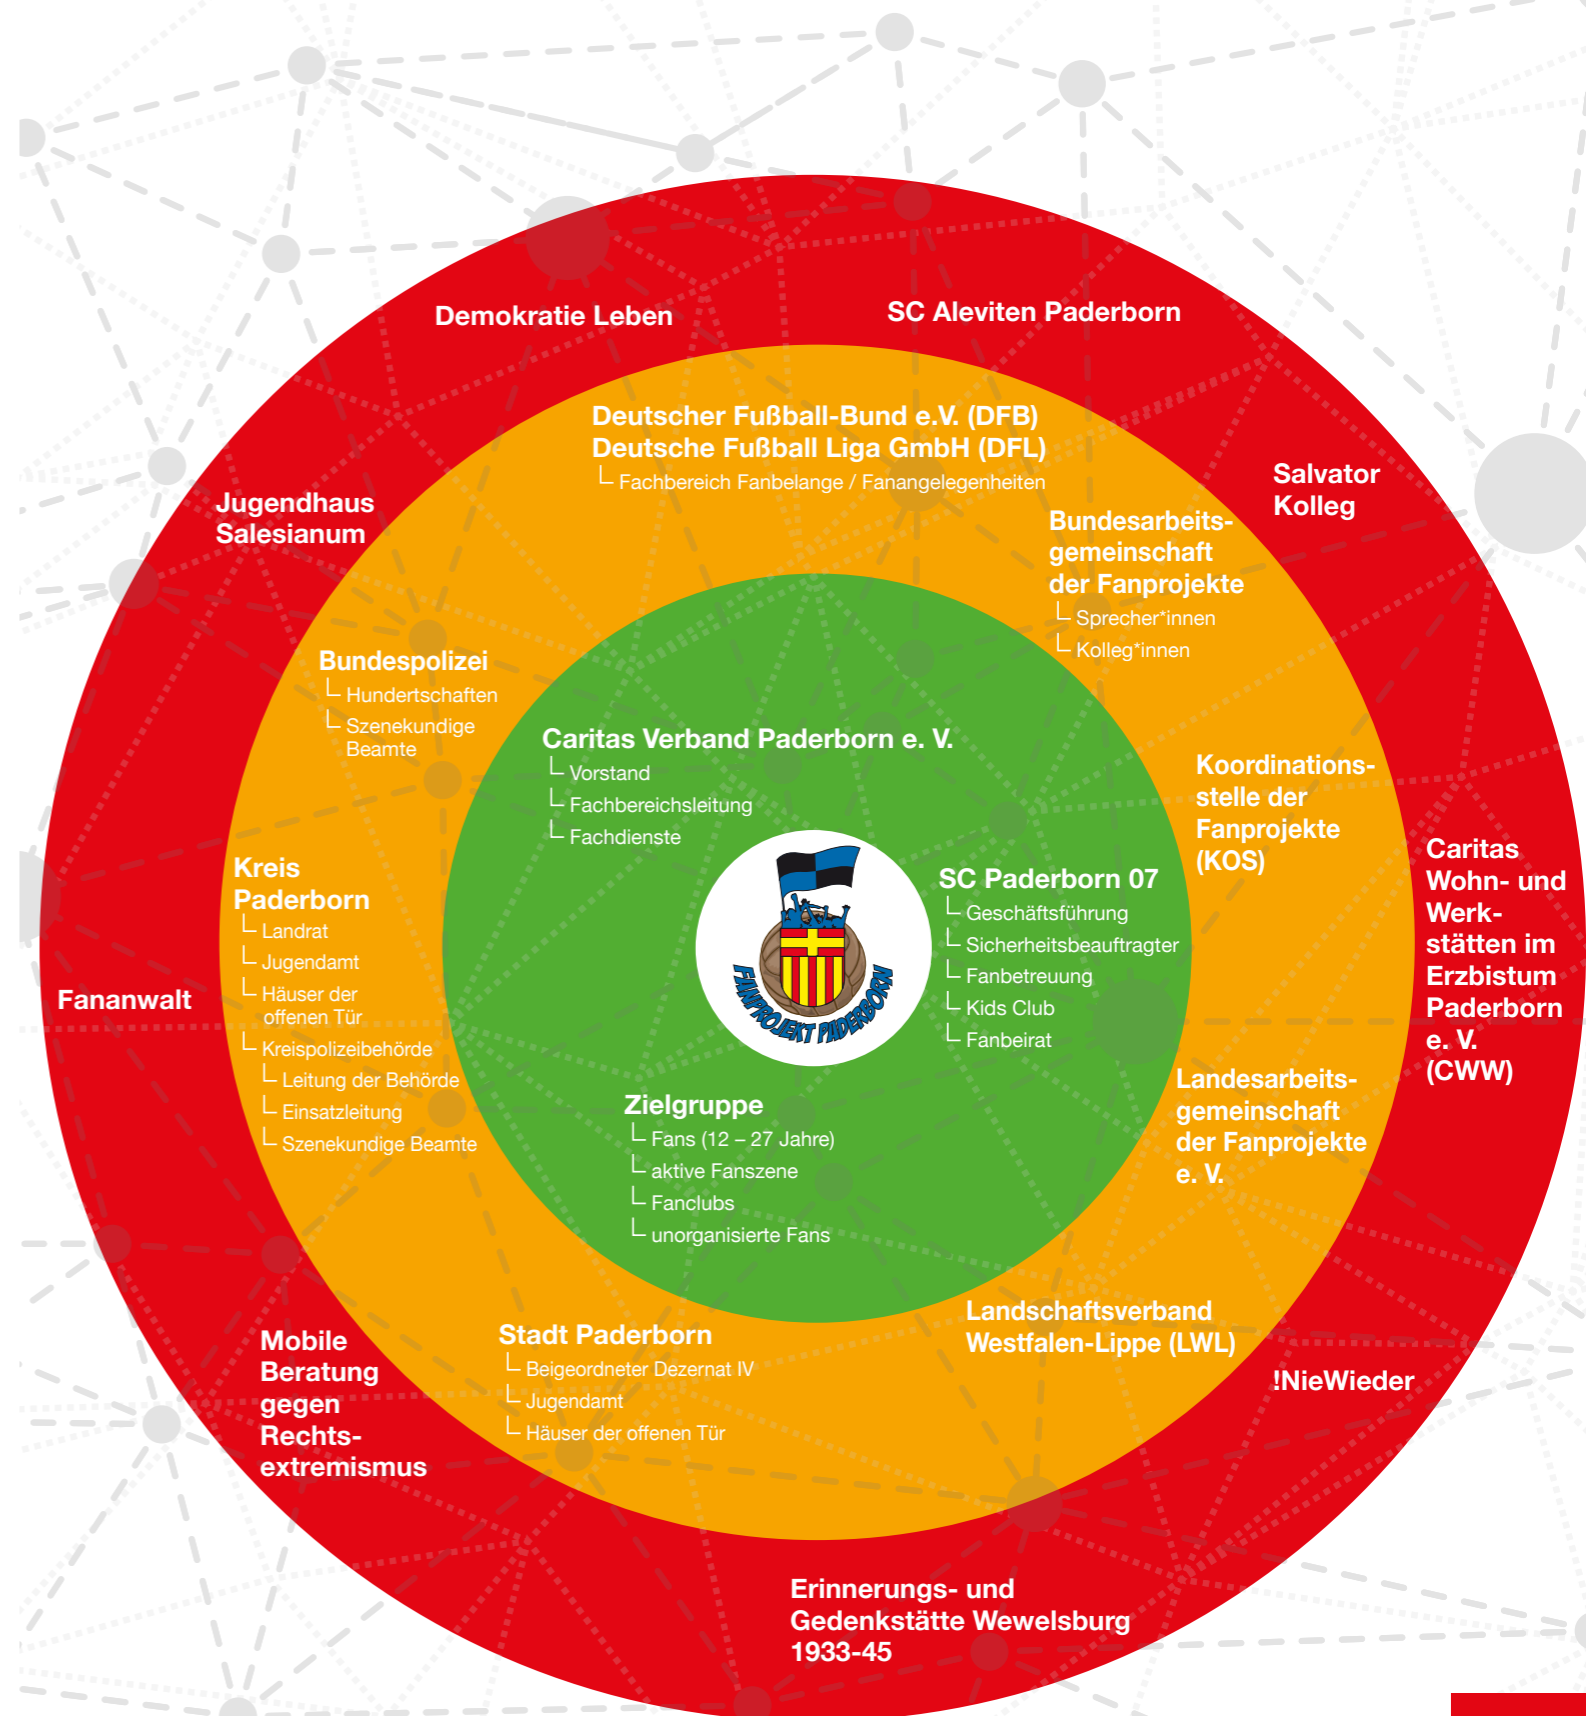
Demokratie Leben

SC Aleviten Paderborn

Salvator Kolleg

Jugendhaus Salesianum

Deutscher Fußball-Bund e.V. (DFB)
Deutsche Fußball Liga GmbH (DFL)
└ Fachbereich Fanbelange / Fanangelegenheiten

Bundesarbeitsgemeinschaft der Fanprojekte
└ Sprecher*innen
└ Kolleg*innen

Bundespolizei
└ Hundertschaften
└ Szenekundige Beamte

Caritas Verband Paderborn e. V.
└ Vorstand
└ Fachbereichsleitung
└ Fachdienste

Koordinationsstelle der Fanprojekte (KOS)

Caritas Wohn- und Werkstätten im Erzbistum Paderborn e. V. (CWW)

Kreis Paderborn
└ Landrat
└ Jugendamt
└ Häuser der offenen Tür
└ Kreispolizeibehörde
└ Leitung der Behörde
└ Einsatzleitung
└ Szenekundige Beamte

FANPROJEKT PADERBORN

SC Paderborn 07
└ Geschäftsführung
└ Sicherheitsbeauftragter
└ Fanbetreuung
└ Kids Club
└ Fanbeirat

Fananwalt

Landesarbeitsgemeinschaft der Fanprojekte e. V.

Zielgruppe
└ Fans (12 – 27 Jahre)
└ aktive Fanszene
└ Fanclubs
└ unorganisierte Fans

Landschaftsverband Westfalen-Lippe (LWL)

Stadt Paderborn
└ Beigeordneter Dezernat IV
└ Jugendamt
└ Häuser der offenen Tür

Mobile Beratung gegen Rechtsextremismus

!NieWieder

Erinnerungs- und Gedenkstätte Wewelsburg 1933-45